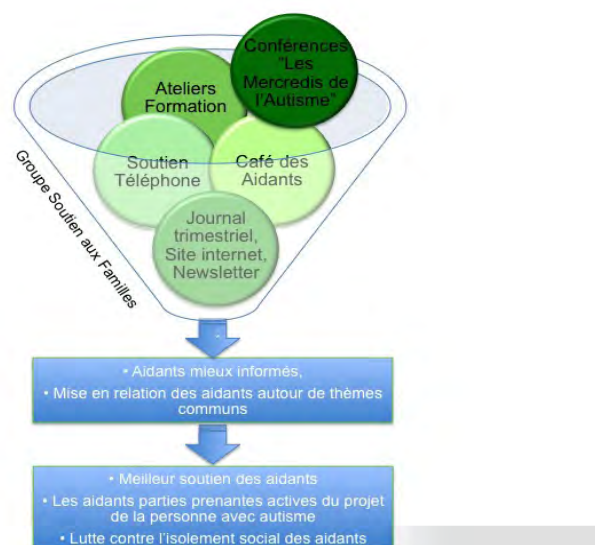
Conférences "Les Mercredis de l'Autisme"

Ateliers Formation

Soutien Téléphone

Café des Aidants

Journal trimestriel, Site internet, Newsletter

Groupe Soutien aux Familles

• Aidants mieux informés,
• Mise en relation des aidants autour de thèmes communs

• Meilleur soutien des aidants
• Les aidants parties prenantes actives du projet de la personne avec autisme
• Lutte contre l'isolement social des aidants